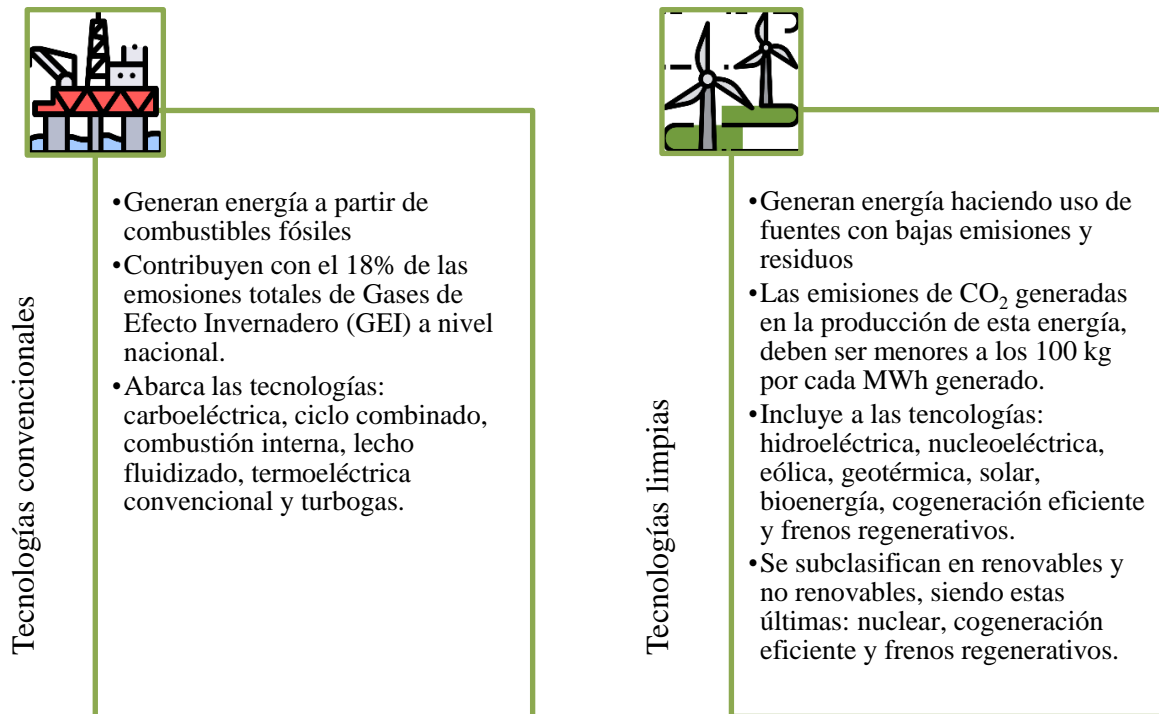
Tecnologías convencionales

•Generan energía a partir de combustibles fósiles
•Contribuyen con el 18% de las emosiones totales de Gases de Efecto Invernadero (GEI) a nivel nacional.
•Abarca las tecnologías: carboeléctrica, ciclo combinado, combustión interna, lecho fluidizado, termoeléctrica convencional y turbogas.

Tecnologías limpias

•Generan energía haciendo uso de fuentes con bajas emisiones y residuos
•Las emisiones de $CO_2$ generadas en la producción de esta energía, deben ser menores a los 100 kg por cada MWh generado.
•Incluye a las tencologías: hidroeléctrica, nucleoeléctrica, eólica, geotérmica, solar, bioenergía, cogeneración eficiente y frenos regenerativos.
•Se subclasifican en renovables y no renovables, siendo estas últimas: nuclear, cogeneración eficiente y frenos regenerativos.